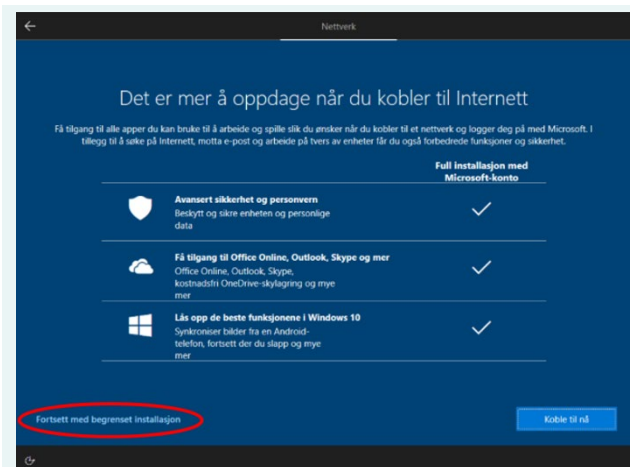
Nettverk

Det er mer å oppdage når du kobler til Internett

Få tilgang til alle apper du kan bruke til å arbeide og spille slik du ønsker når du kobler til et nettverk og logger deg på med Microsoft. I tillegg til å søke på Internett, motta e-post og arbeide på tvers av enheter får du også forbedrede funksjoner og sikkerhet.

| | Full installasjon med Microsoft-konto |
|---|---|
| **Avansert sikkerhet og personvern** Beskytt og sikre enheten og personlige data | ✓ |
| **Få tilgang til Office Online, Outlook, Skype og mer** Office Online, Outlook, Skype, kostnadsfri OneDrive-skylagring og mye mer | ✓ |
| **Lås opp de beste funksjonene i Windows 10** Synkroniser bilder fra en Android-telefon, fortsett der du slapp og mye mer | ✓ |

Fortsett med begrenset installasjon

Koble til nå